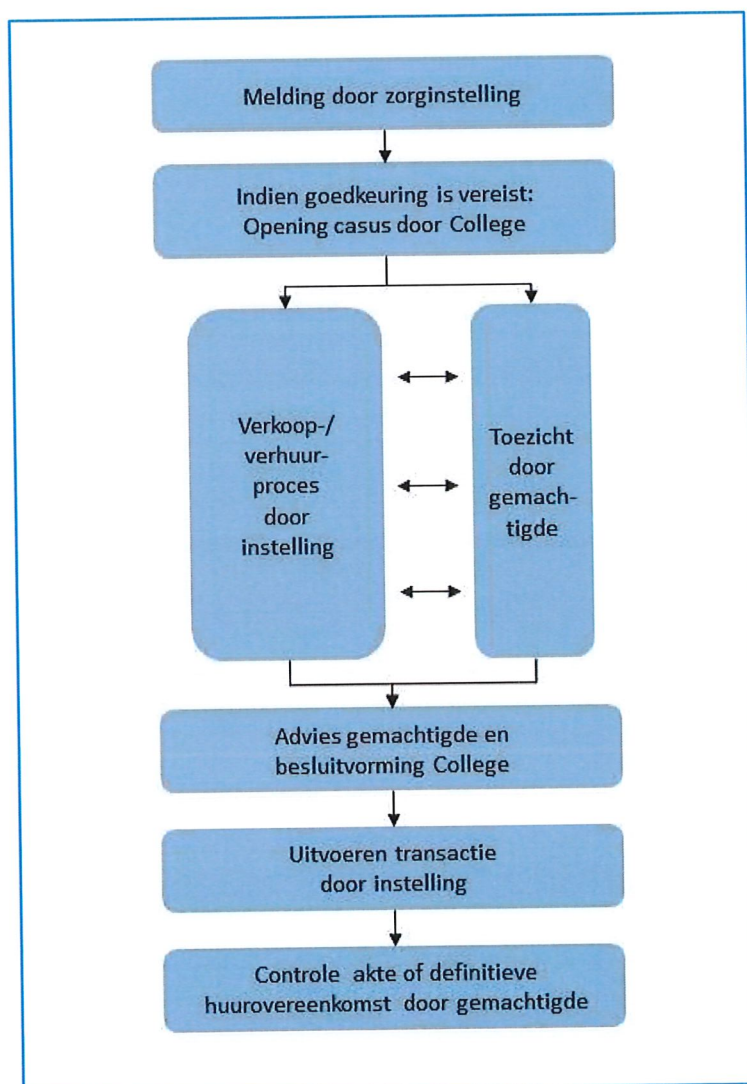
Melding door zorginstelling

Indien goedkeuring is vereist: Opening casus door College

Verkoop-/ verhuur-proces door instelling

Toezicht door gemachtigde

Advies gemachtigde en besluitvorming College

Uitvoeren transactie door instelling

Controle akte of definitieve huurovereenkomst door gemachtigde